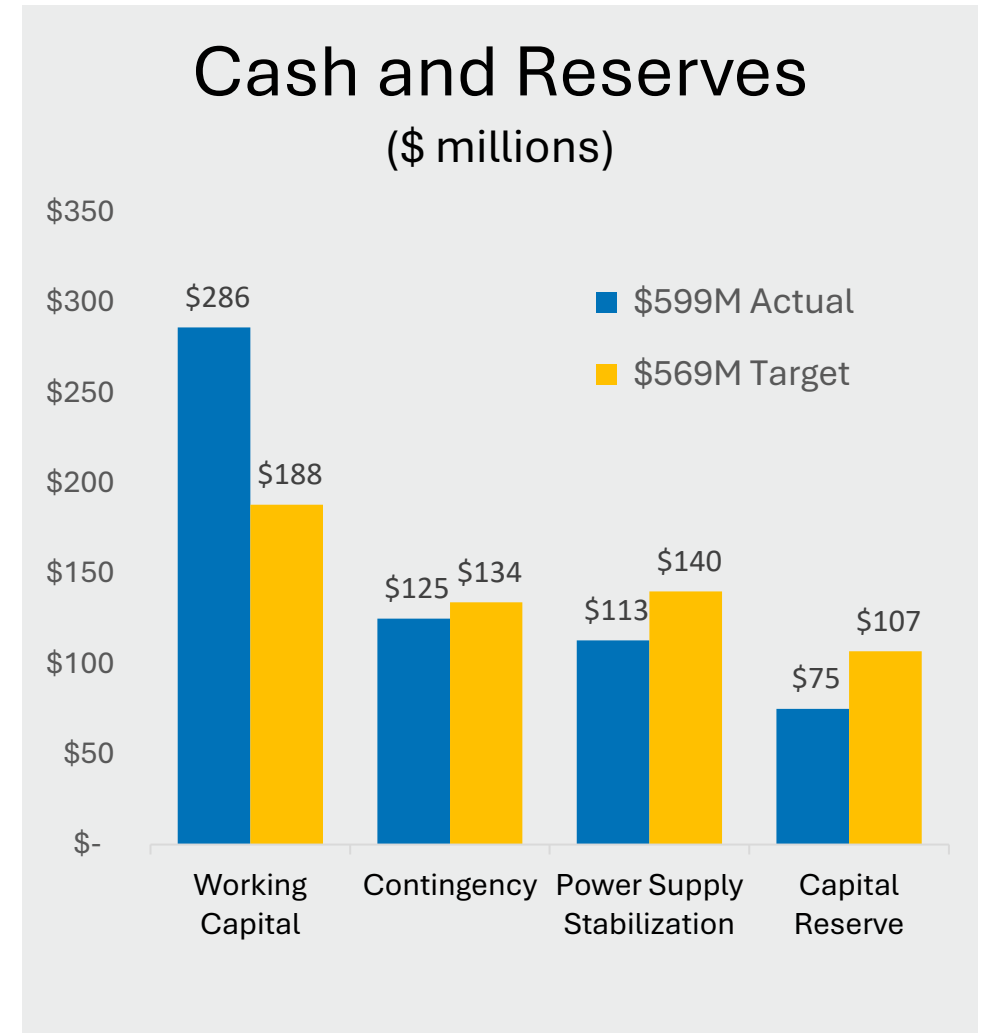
Cash and Reserves
($ millions)

$350
$300
$250
$200
$150
$100
$50
$-

$599M Actual
$569M Target

| | $599M Actual | $569M Target |
|---|---|---|
| Working Capital | $286 | $188 |
| Contingency | $125 | $134 |
| Power Supply Stabilization | $113 | $140 |
| Capital Reserve | $75 | $107 |